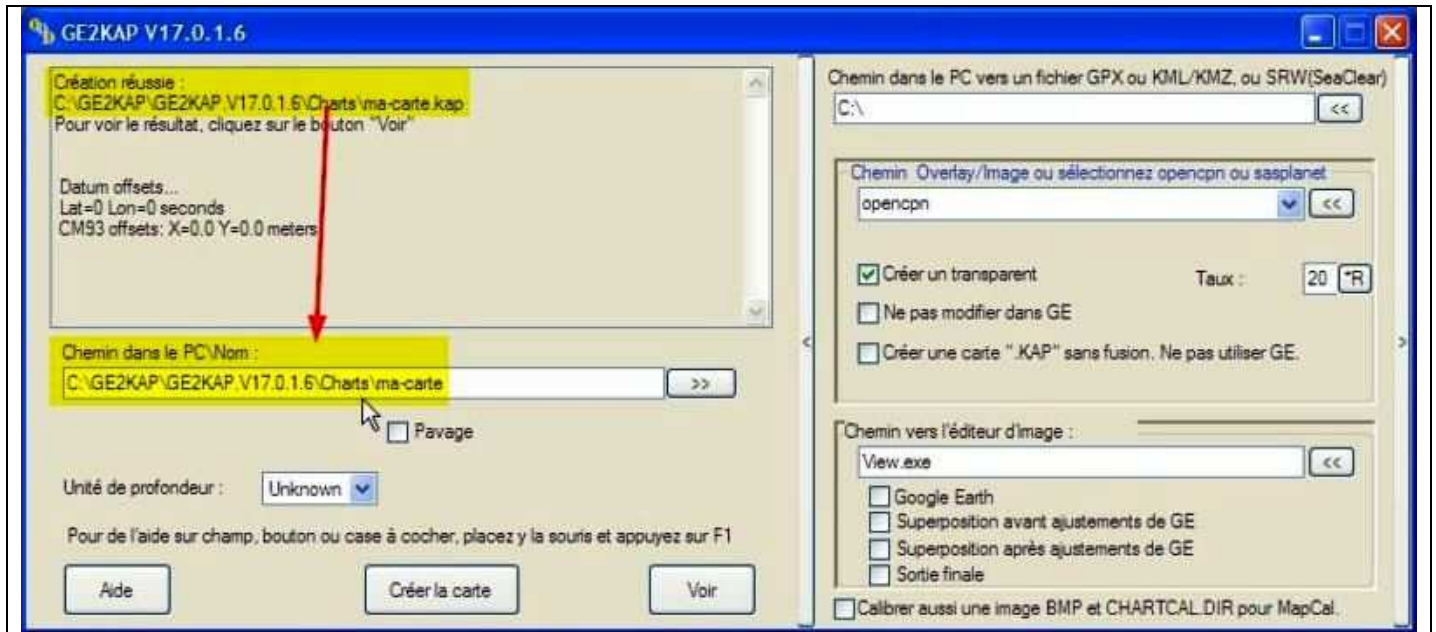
GE2KAP V17.0.1.6

Création réussie :
C:\GE2KAP\GE2KAP.V17.0.1.6\Charts\ma-carte.kap
Pour voir le résultat, cliquez sur le bouton "Voir"

Datum offsets...
Lat=0 Lon=0 seconds
CM93 offsets: X=0.0 Y=0.0 meters

Chemin dans le PC\Nom :
C:\GE2KAP\GE2KAP.V17.0.1.6\Charts\ma-carte
>>
Pavage

Unité de profondeur : Unknown

Pour de l'aide sur champ, bouton ou case à cocher, placez y la souris et appuyez sur F1

Aide
Créer la carte
Voir

Chemin dans le PC vers un fichier GPX ou KML/KMZ, ou SRW(SeaClear)
C:\
<<

Chemin Overlay/Image ou sélectionnez opencpn ou sasplanet
opencpn
<<
Créer un transparent
Taux : 20 *R
Ne pas modifier dans GE
Créer une carte ".KAP" sans fusion. Ne pas utiliser GE.

Chemin vers l'éditeur d'image :
View.exe
<<
Google Earth
Superposition avant ajustements de GE
Superposition après ajustements de GE
Sortie finale
Calibrer aussi une image BMP et CHARTCAL.DIR pour MapCal.